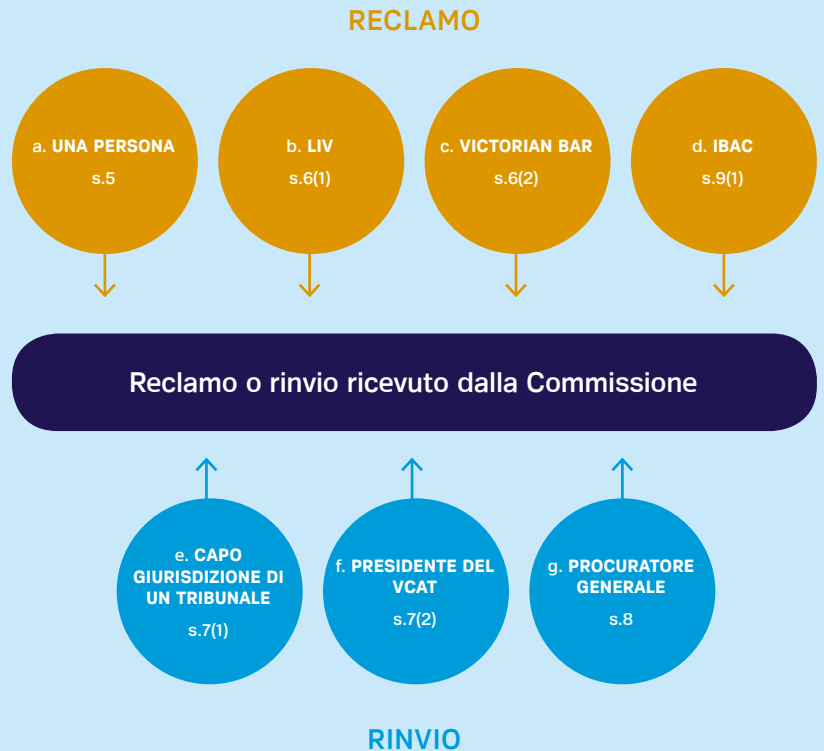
RECLAMO

a. UNA PERSONA
s.5

b. LIV
s.6(1)

c. VICTORIAN BAR
s.6(2)

d. IBAC
s.9(1)

Reclamo o rinvio ricevuto dalla Commissione

e. CAPO GIURISDZIONE DI UN TRIBUNALE
s.7(1)

f. PRESIDENTE DEL VCAT
s.7(2)

g. PROCURATORE GENERALE
s.8

RINVIO